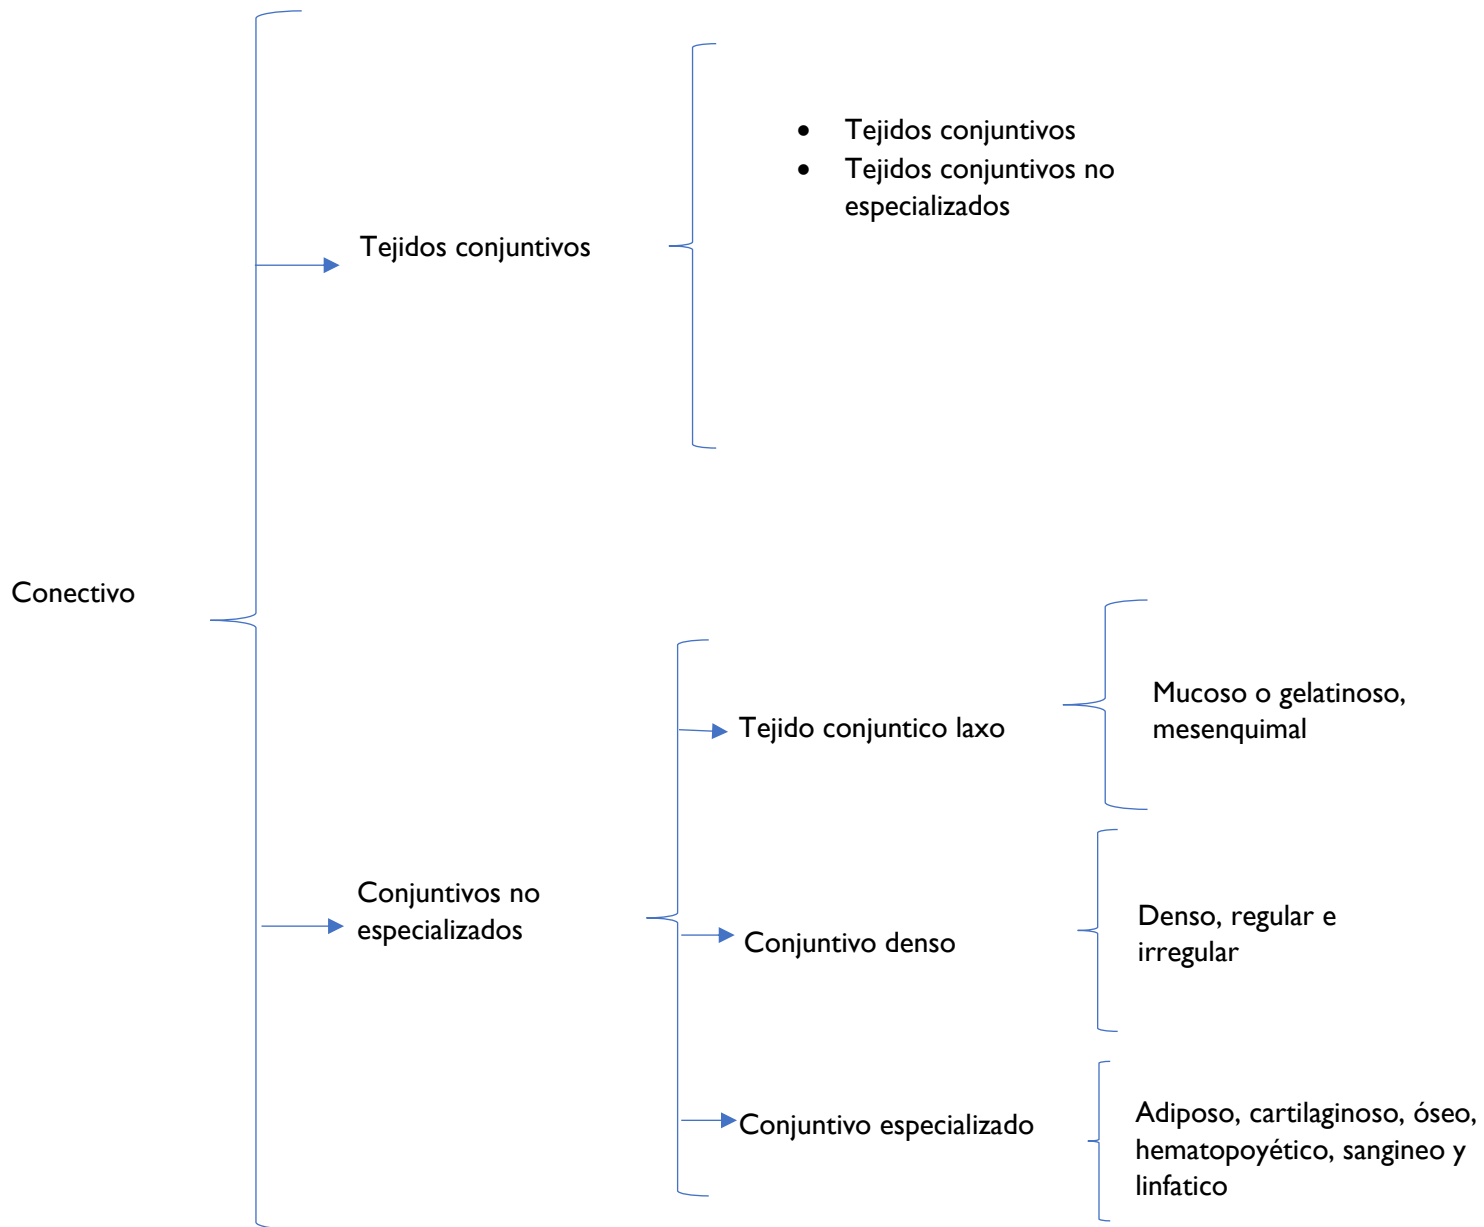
Conectivo

Tejidos conjuntivos

- Tejidos conjuntivos
- Tejidos conjuntivos no especializados

Conjuntivos no especializados

Tejido conjuntico laxo

Mucoso o gelatinoso, mesenquimal

Conjuntivo denso

Denso, regular e irregular

Conjuntivo especializado

Adiposo, cartilaginoso, óseo, hematopoyético, sangineo y linfatico